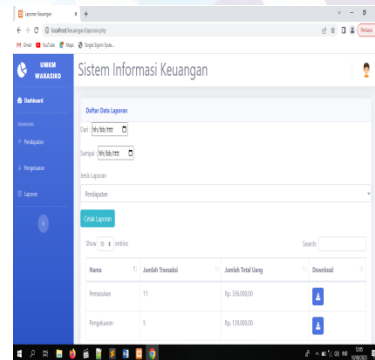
Laporan Keuangan × +

localhost/keuangan/laporan.php

Gmail YouTube Maps Single Sign On Syste...

UMKM WARASIKO

Dashboard

Pendapatan

Pengeluaran

Laporan

Sistem Informasi Keuangan

Daftar Data Laporan

Dari hh/bb/tttt

Sampai hh/bb/tttt

Jenis Laporan

Pendapatan

Cetak Laporan

Show 10 entries

Search:

| Nama | Jumlah Transaksi | Jumlah Total Uang | Download |
|---|---|---|---|
| Pemasukan | 11 | Rp. 336.000,00 | |
| Pengeluaran | 5 | Rp. 159.000,00 | |